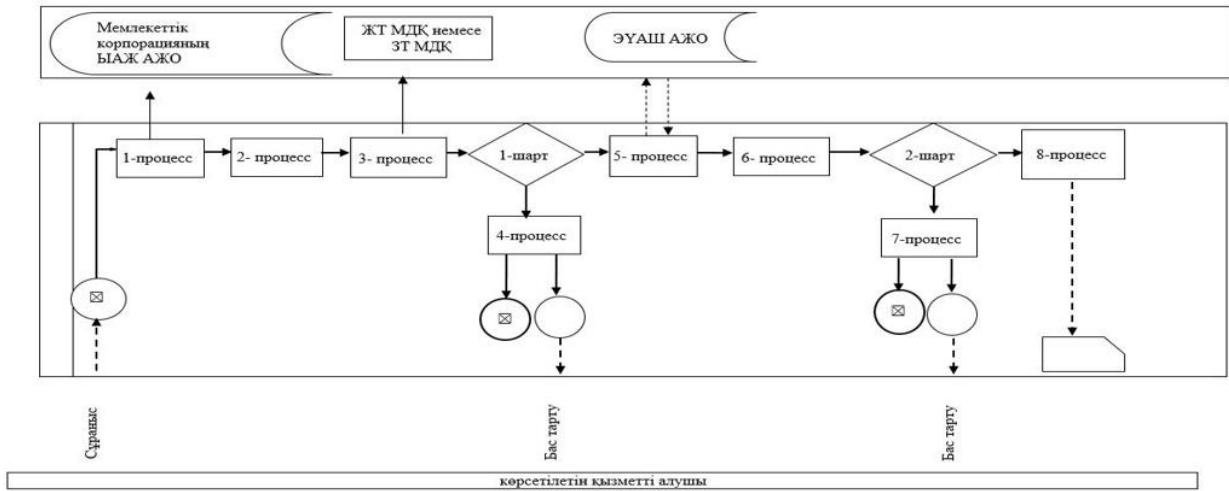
Мемлекеттік корпорацияның ЫАЖ АЖО

ЖТ МДҚ немесе ЗТ МДҚ

ЭҮАШ АЖО

1-процесс

2- процесс

3- процесс

1-шарт

5- процесс

6- процесс

2-шарт

8-процесс

4-процесс

7-процесс

Сұраныс

Бас тарту

Бас тарту

көрсетілетін қызметті алушы